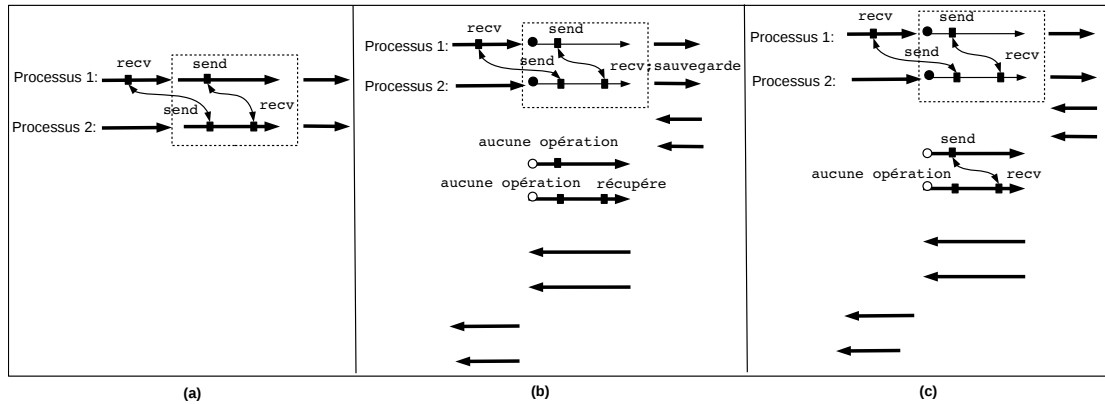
recv
send
Processus 1:
send
recv
Processus 2:

(a)

recv
send
Processus 1:
send
recv
sauvegarde
Processus 2:
aucune opération
aucune opération
récupère

(b)

recv
send
Processus 1:
send
recv
Processus 2:
send
aucune opération
recv

(c)